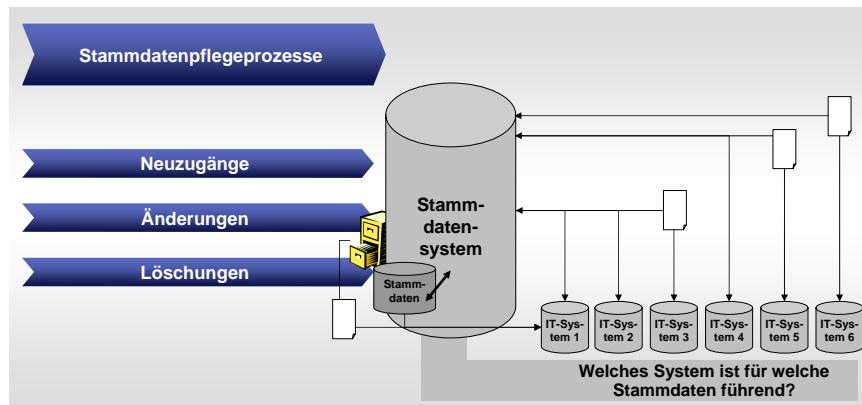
Stammdatenpflegeprozesse

Neuzugänge

Änderungen

Löschungen

Stammdatensystem

Stammdaten

IT-System 1

IT-System 2

IT-System 3

IT-System 4

IT-System 5

IT-System 6

Welches System ist für welche Stammdaten führend?